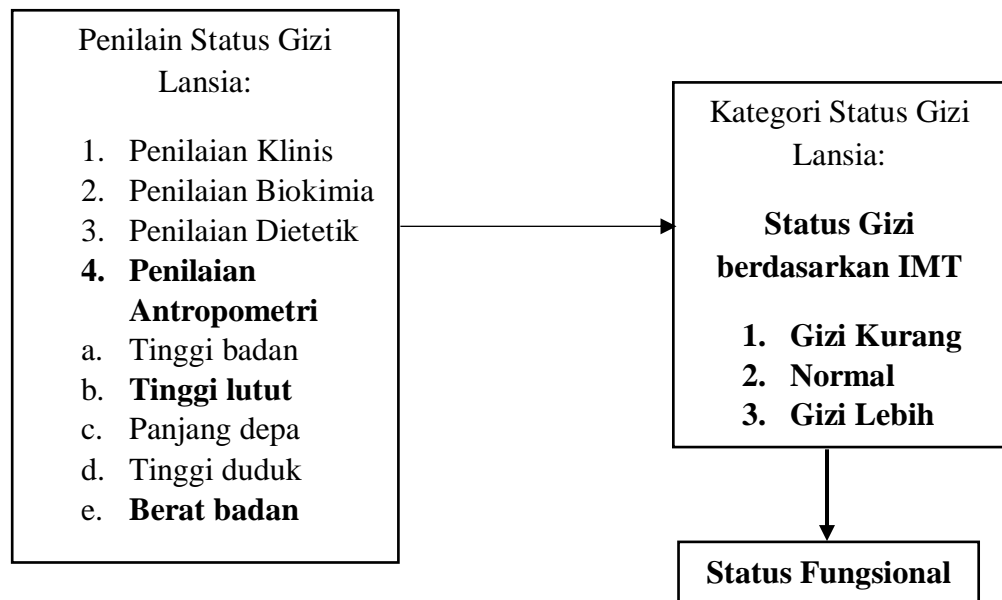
Penilain Status Gizi Lansia:

1. Penilaian Klinis
2. Penilaian Biokimia
3. Penilaian Dietetik
4. **Penilaian Antropometri**
a. Tinggi badan
b. **Tinggi lutut**
c. Panjang depa
d. Tinggi duduk
e. **Berat badan**

Kategori Status Gizi Lansia:

**Status Gizi berdasarkan IMT**

1. **Gizi Kurang**
2. **Normal**
3. **Gizi Lebih**

**Status Fungsional**